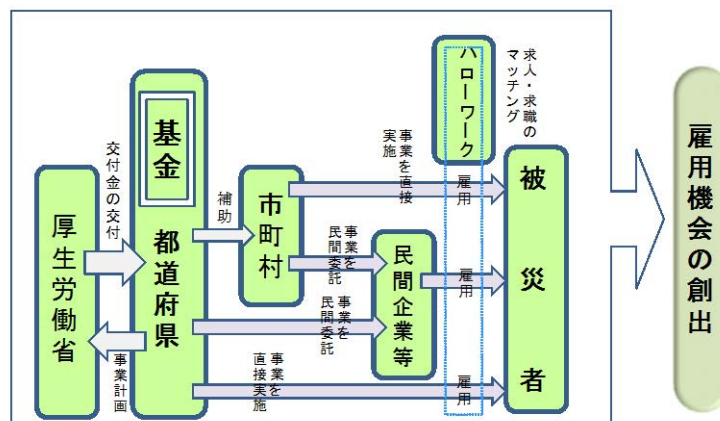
厚生労働省

交付金の交付

事業計画

基金

都道府県

補助

市町村

事業を直接実施

事業を民間委託

事業を民間委託

事業を直接実施

民間企業等

ハローワーク

求人・求職のマッチング

雇用

雇用

雇用

被災者

雇用機会の創出